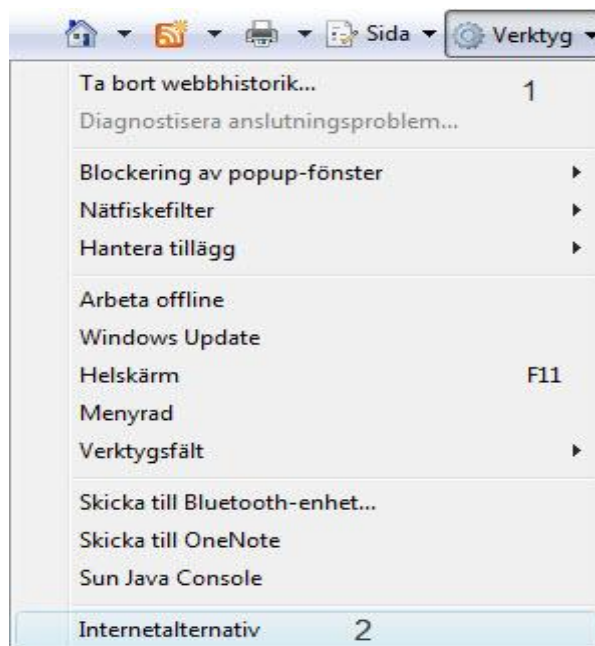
Sida ▾ Verktyg ▾

Ta bort webbhistorik... 1
Diagnostisera anslutningsproblem...

Blockering av popup-fönster
Nätfiskefilter
Hantera tillägg

Arbeta offline
Windows Update
Helskärm F11
Menyrad
Verktygsfält

Skicka till Bluetooth-enhet...
Skicka till OneNote
Sun Java Console

Internetalternativ 2